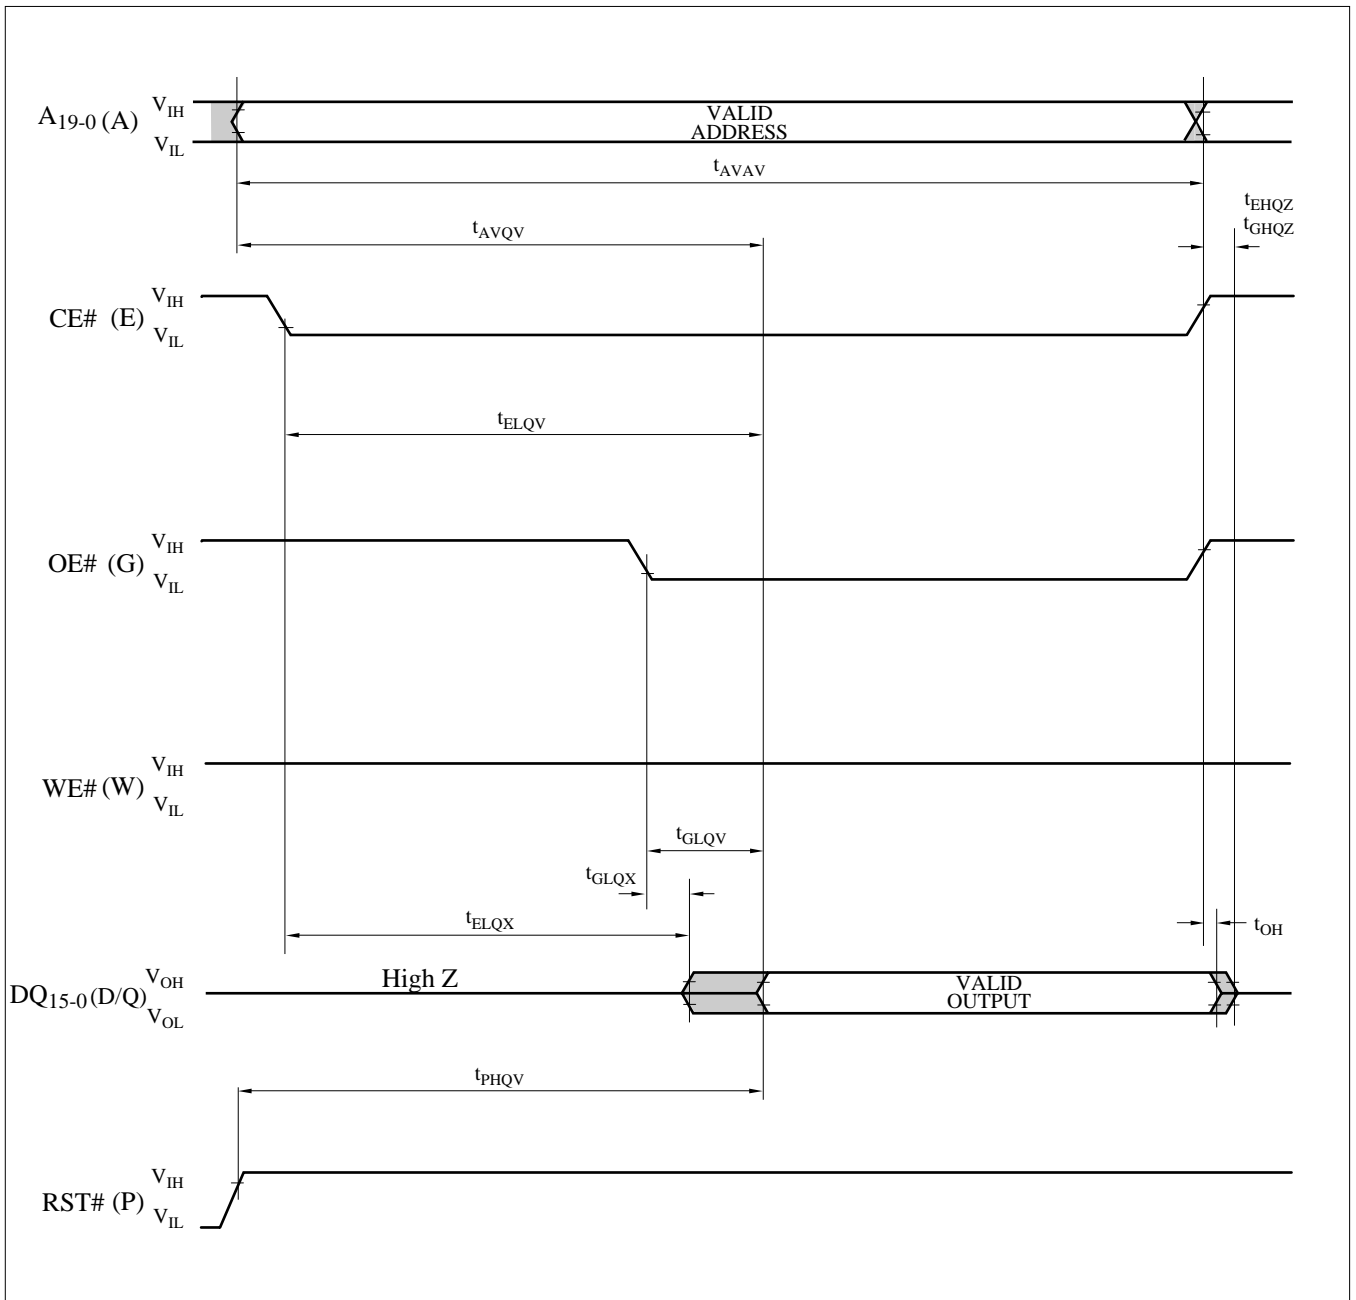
$A_{19-0}$ (A) $V_{IH}$ $V_{IL}$

VALID ADDRESS

$t_{AVAV}$

$t_{EHQZ}$
$t_{GHQZ}$

$t_{AVQV}$

CE# (E) $V_{IH}$ $V_{IL}$

$t_{ELQV}$

OE# (G) $V_{IH}$ $V_{IL}$

WE# (W) $V_{IH}$ $V_{IL}$

$t_{GLQV}$

$t_{GLQX}$

$t_{ELQX}$

$t_{OH}$

$DQ_{15-0}$ (D/Q) $V_{OH}$ $V_{OL}$

High Z

VALID OUTPUT

$t_{PHQV}$

RST# (P) $V_{IH}$ $V_{IL}$